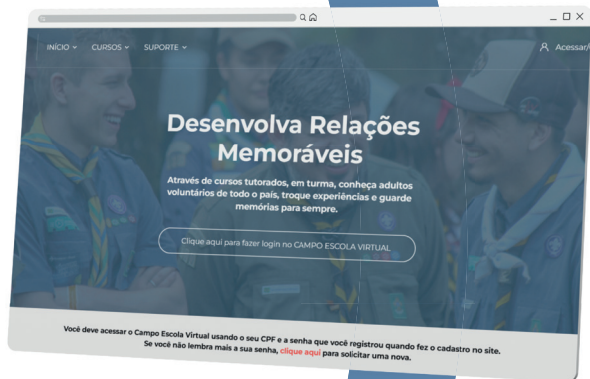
INÍCIO CURSOS SUPORTE

Acessar

Desenvolva Relações Memoráveis

Através de cursos tutorados, em turma, conheça adultos voluntários de todo o país, troque experiências e guarde memórias para sempre.

Clique aqui para fazer login no CAMPO ESCOLA VIRTUAL

Você deve acessar o Campo Escola Virtual usando o seu CPF e a senha que você registrou quando fez o cadastro no site. Se você não lembra mais a sua senha, clique aqui para solicitar uma nova.